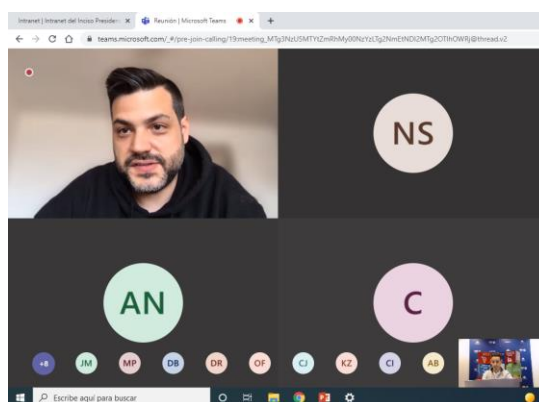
Intranet | Intranet del Inciso Presiden ×
Reunión | Microsoft Teams ×
+
teams.microsoft.com/_#/pre-join-calling/19:meeting_MTg3NzU5MTYtZmRhMy00NzYzLTg2NmEtNDI2MTg2OTlhOWRj@thread.v2

NS

AN

C

+8
JM
MP
DB
DR
OF
CJ
KZ
CI
AB

Escribe aquí para buscar